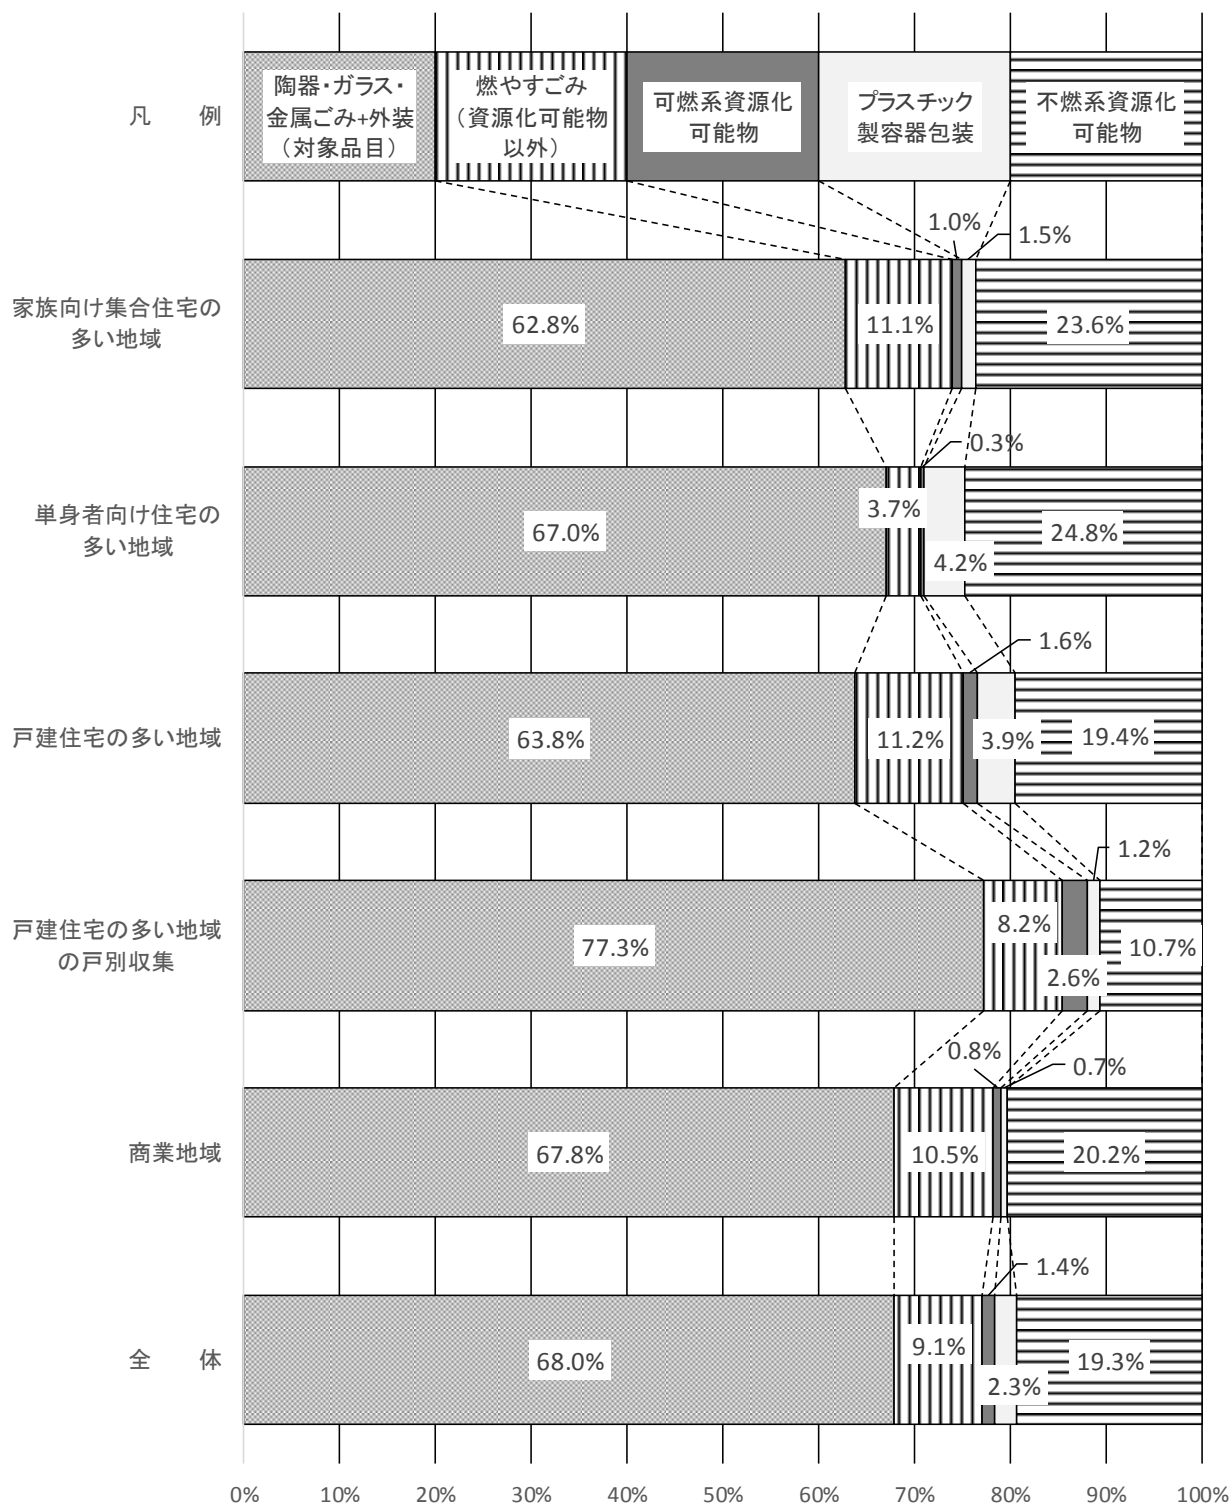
凡　例

陶器・ガラス・金属ごみ+外装（対象品目）

燃やすごみ（資源化可能物以外）

可燃系資源化可能物

プラスチック製容器包装

不燃系資源化可能物

家族向け集合住宅の多い地域

62.8%

11.1%

1.0%

1.5%

23.6%

単身者向け住宅の多い地域

67.0%

3.7%

0.3%

4.2%

24.8%

戸建住宅の多い地域

63.8%

11.2%

1.6%

3.9%

19.4%

戸建住宅の多い地域の戸別収集

77.3%

8.2%

2.6%

1.2%

10.7%

商業地域

67.8%

10.5%

0.8%

0.7%

20.2%

全　体

68.0%

9.1%

1.4%

2.3%

19.3%

0%　10%　20%　30%　40%　50%　60%　70%　80%　90%　100%